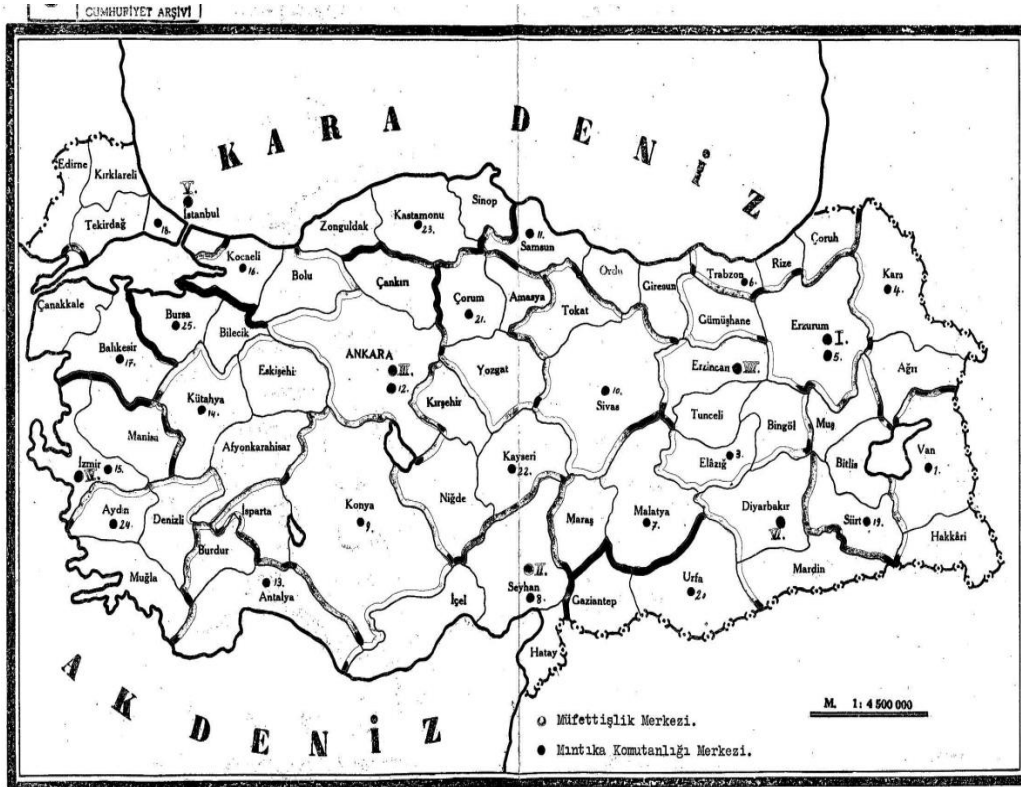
CUMHURİYET ARŞİVİ

K A R A D E N İ Z

Edirne
Kırklareli
Tekirdağ
V.
İstanbul
18.
Zonguldak
Kastamonu
23.
Sinop
11.
Samsun
Çoruh
Kars
4.
Kocaeli
16.
Bolu
Çankırı
Ordu
Giresun
Trabzon
6.
Rize
Çanakkale
Bursa
25.
Bilecik
Çorum
21.
Amasya
Tokat
Gümüşhane
Erzurum
I.
5.
Balıkesir
17.
ANKARA
III.
12.
Yozgat
Erzincan
VII.
Ağrı
Eskişehir
Kırşehir
10.
Sivas
Kütahya
14.
Tunceli
Bingöl
Muş
Manisa
Afyonkarahisar
Elâzığ
3.
Bitlis
Van
1.
İzmir
15.
VI.
Kayseri
22.
Aydın
24.
Denizli
Isparta
Konya
9.
Niğde
Maraş
Malatya
7.
Diyarbakır
IV.
Siirt
19.
Hakkâri
Burdur
II.
Muğla
13.
Antalya
İçel
Seyhan
8.
Gaziantep
Urfa
20.
Mardin
Hatay

A K D E N İ Z

M. 1: 4 500 000

Müfettişlik Merkezi.
Mıntıka Komutanlığı Merkezi.